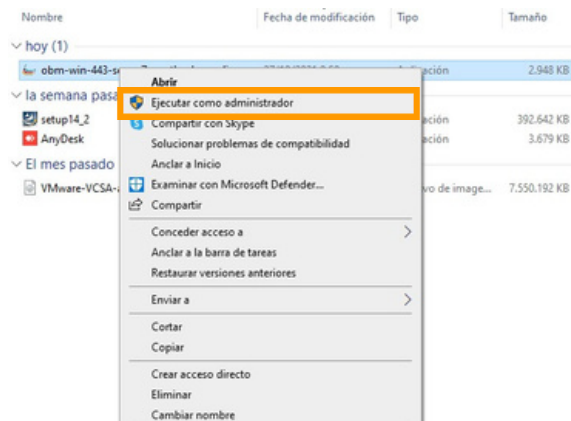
| Nombre | Fecha de modificación | Tipo | Tamaño |
|---|---|---|---|
| hoy (1) | | | |
| obm-win-443-s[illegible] | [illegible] | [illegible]ación | 2.948 KB |
| la semana pasa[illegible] | | | |
| setup14_2 | | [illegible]ación | 392.642 KB |
| AnyDesk | | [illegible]ación | 3.679 KB |
| El mes pasado | | | |
| VMware-VCSA-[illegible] | | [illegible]vo de image... | 7.550.192 KB |

Abrir
Ejecutar como administrador
Compartir con Skype
Solucionar problemas de compatibilidad
Anclar a Inicio
Examinar con Microsoft Defender...
Compartir
Conceder acceso a
Anclar a la barra de tareas
Restaurar versiones anteriores
Enviar a
Cortar
Copiar
Crear acceso directo
Eliminar
Cambiar nombre